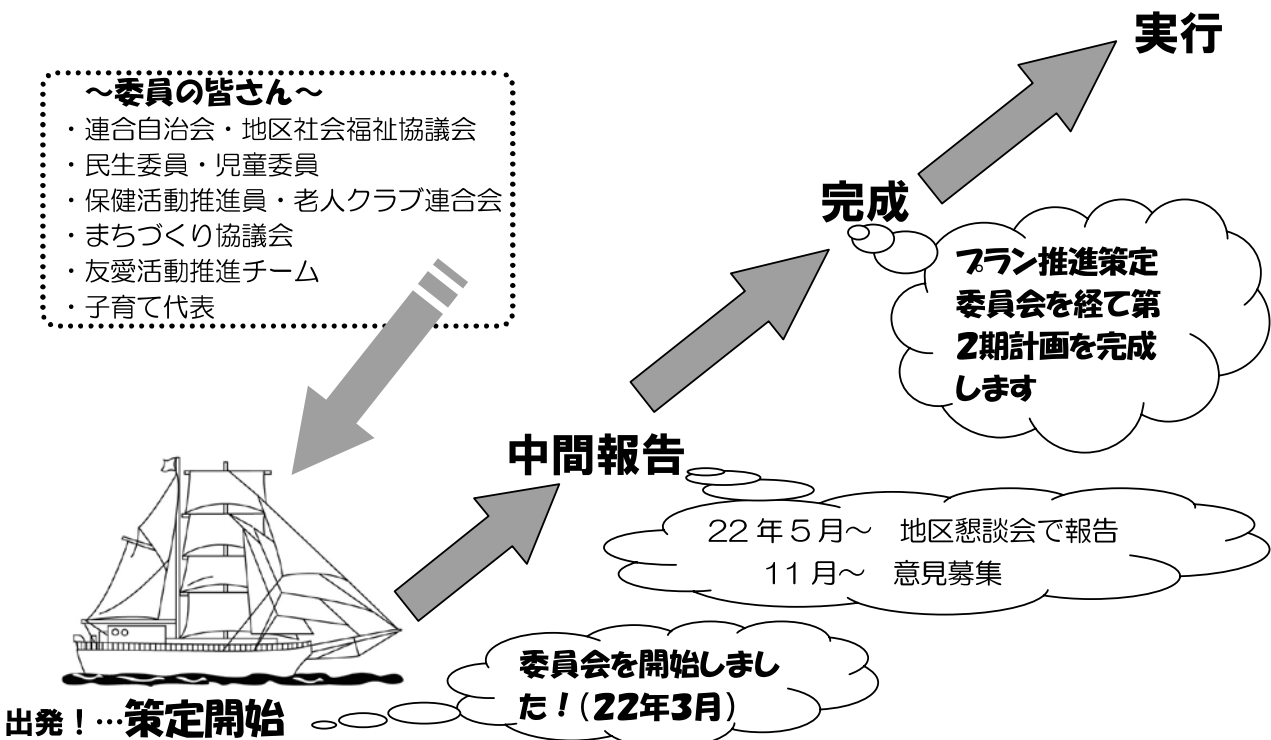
～委員の皆さん～
・連合自治会・地区社会福祉協議会
・民生委員・児童委員
・保健活動推進員・老人クラブ連合会
・まちづくり協議会
・友愛活動推進チーム
・子育て代表

実行

完成

プラン推進策定委員会を経て第2期計画を完成します

中間報告

22 年 5 月～　地区懇談会で報告
11 月～　意見募集

委員会を開始しました！（22年3月）

出発！…策定開始